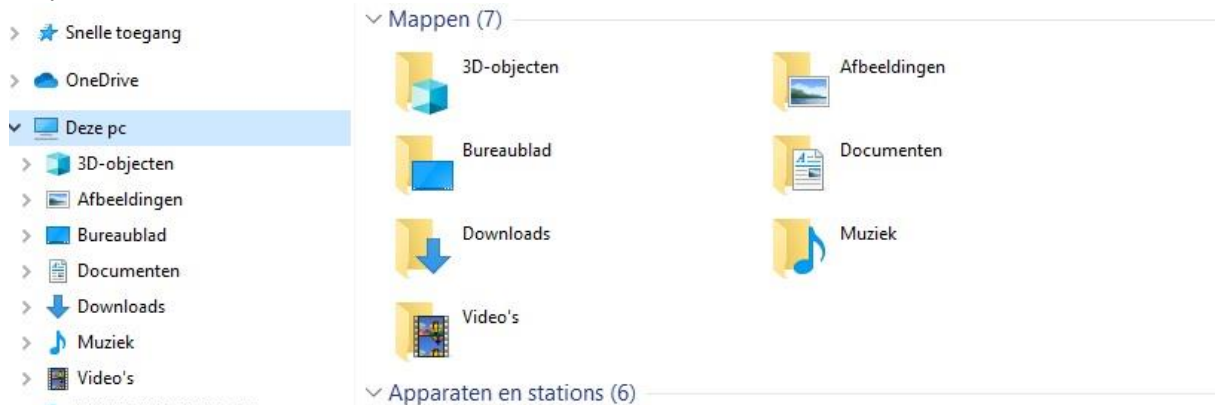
Snelle toegang
OneDrive
Deze pc
3D-objecten
Afbeeldingen
Bureaublad
Documenten
Downloads
Muziek
Video's

Mappen (7)
3D-objecten
Afbeeldingen
Bureaublad
Documenten
Downloads
Muziek
Video's
Apparaten en stations (6)